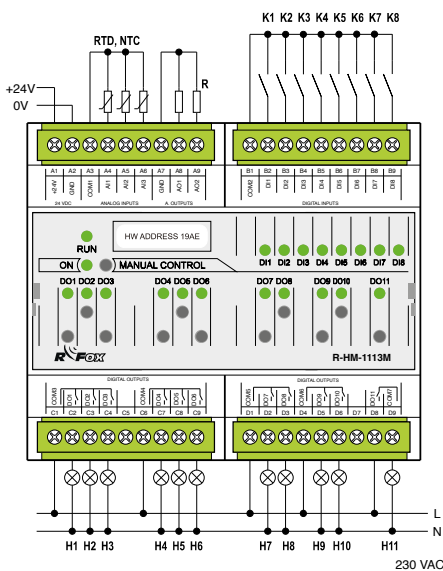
K1 K2 K3 K4 K5 K6 K7 K8

RTD, NTC

+24V
0V

R

A1 A2 A3 A4 A5 A6 A7 A8 A9
+24V GND COM1 AI1 AI2 AI3 GND AO1 AO2
24 VDC ANALOG INPUTS A. OUTPUTS

B1 B2 B3 B4 B5 B6 B7 B8 B9
COM2 DI1 DI2 DI3 DI4 DI5 DI6 DI7 DI8
DIGITAL INPUTS

RUN
HW ADDRESS 19AE
ON MANUAL CONTROL

DI1 DI2 DI3 DI4 DI5 DI6 DI7 DI8

DO1 DO2 DO3 DO4 DO5 DO6 DO7 DO8 DO9 DO10 DO11

R FOX
R-HM-1113M

DIGITAL OUTPUTS
COM3 DO1 DO2 DO3 COM4 DO4 DO5 DO6
C1 C2 C3 C4 C5 C6 C7 C8 C9

DIGITAL OUTPUTS
COM5 DO7 DO8 COM6 DO9 DO10 COM7 DO11
D1 D2 D3 D4 D5 D6 D7 D8 D9

L
N

H1 H2 H3 H4 H5 H6 H7 H8 H9 H10 H11

230 VAC